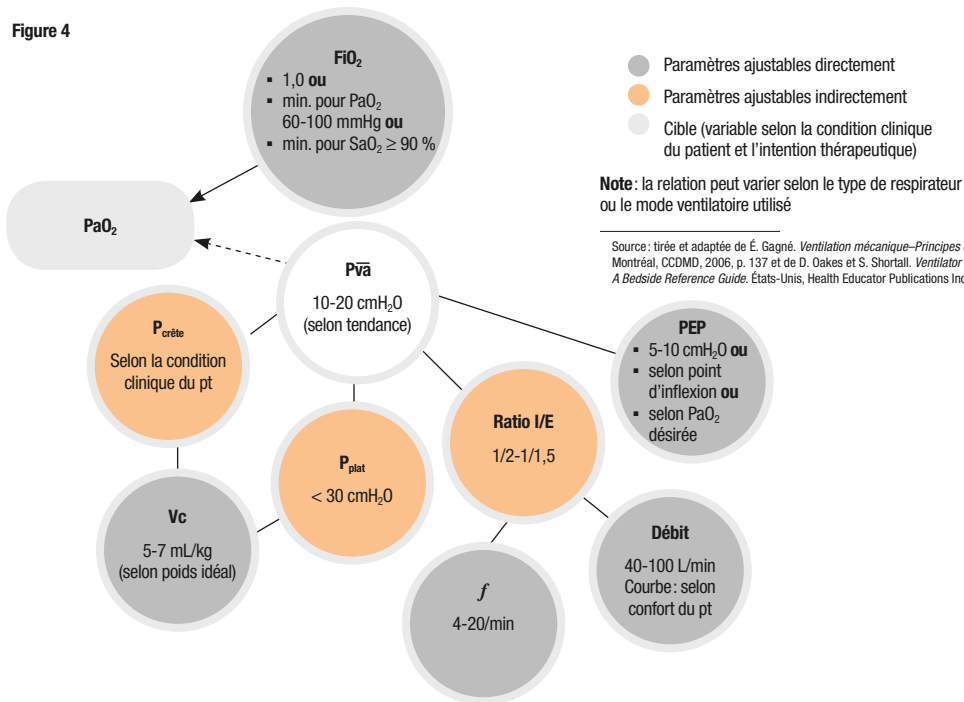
Figure 4

$FiO_2$
- 1,0 **ou**
- min. pour $PaO_2$ 60-100 mmHg **ou**
- min. pour $SaO_2 \geq 90$ %

Paramètres ajustables directement
Paramètres ajustables indirectement
Cible (variable selon la condition clinique du patient et l'intention thérapeutique)

**Note**: la relation peut varier selon le type de respirateur ou le mode ventilatoire utilisé

Source : tirée et adaptée de É. Gagné. *Ventilation mécanique–Principes* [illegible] Montréal, CCDMD, 2006, p. 137 et de D. Oakes et S. Shortall. *Ventilator* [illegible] *A Bedside Reference Guide*. États-Unis, Health Educator Publications Inc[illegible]

$PaO_2$

$P\overline{va}$
10-20 $cmH_2O$
(selon tendance)

$P_{crête}$
Selon la condition clinique du pt

PEP
- 5-10 $cmH_2O$ **ou**
- selon point d'inflexion **ou**
- selon $PaO_2$ désirée

$P_{plat}$
< 30 $cmH_2O$

Ratio I/E
1/2-1/1,5

Vc
5-7 mL/kg
(selon poids idéal)

Débit
40-100 L/min
Courbe : selon confort du pt

$f$
4-20/min